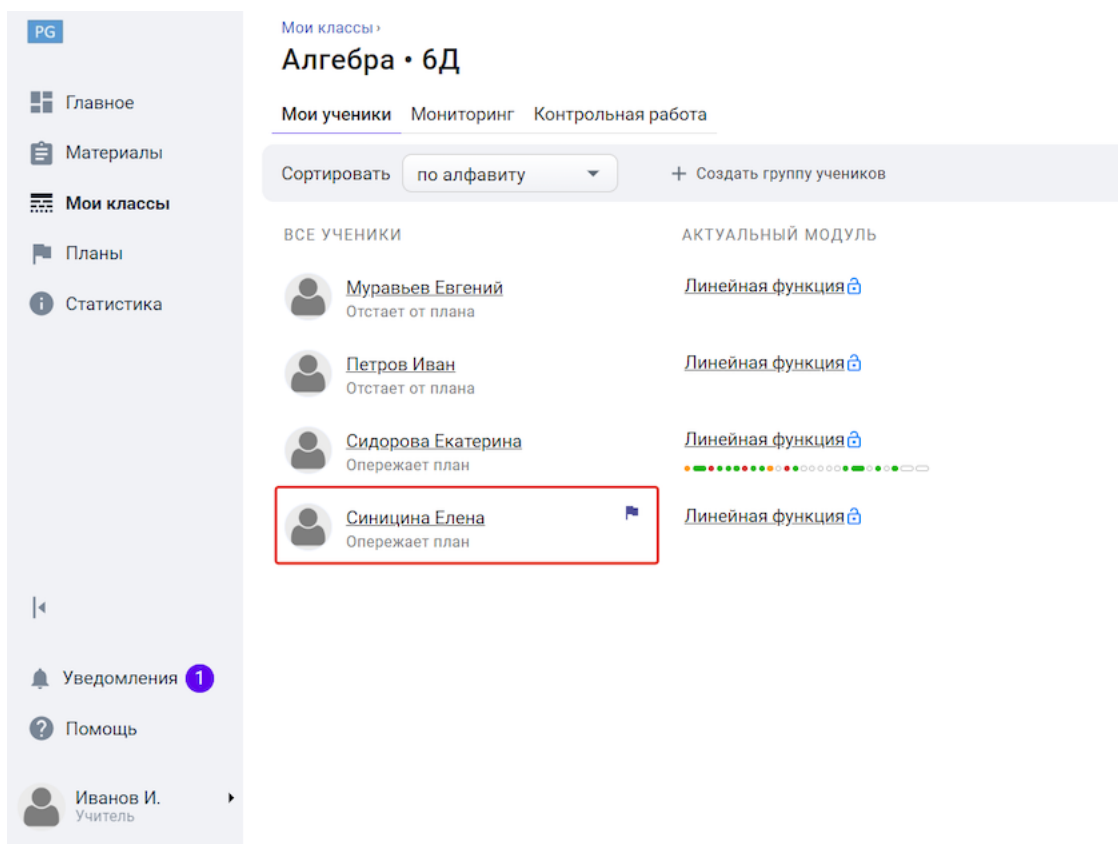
PG

Главное
Материалы
Мои классы
Планы
Статистика

Уведомления 1
Помощь
Иванов И.
Учитель

Мои классы ›
Алгебра • 6Д

Мои ученики Мониторинг Контрольная работа

Сортировать по алфавиту
+ Создать группу учеников

ВСЕ УЧЕНИКИ

АКТУАЛЬНЫЙ МОДУЛЬ

Муравьев Евгений
Отстает от плана
Линейная функция

Петров Иван
Отстает от плана
Линейная функция

Сидорова Екатерина
Опережает план
Линейная функция

Синицина Елена
Опережает план
Линейная функция